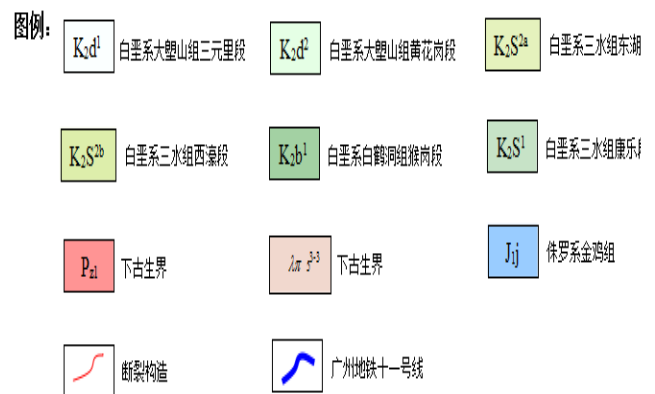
图例：

$K_2d^1$ 白垩系大塱山组三元里段

$K_2d^2$ 白垩系大塱山组黄花岗段

$K_2S^{2a}$ 白垩系三水组东湖

$K_2S^{2b}$ 白垩系三水组西濠段

$K_2b^1$ 白垩系白鹤洞组猴岗段

$K_2S^1$ 白垩系三水组康乐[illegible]

$P_{z1}$ 下古生界

$\lambda\pi\ s^{3-3}$ 下古生界

$J_1j$ 侏罗系金鸡组

断裂构造

广州地铁十一号线